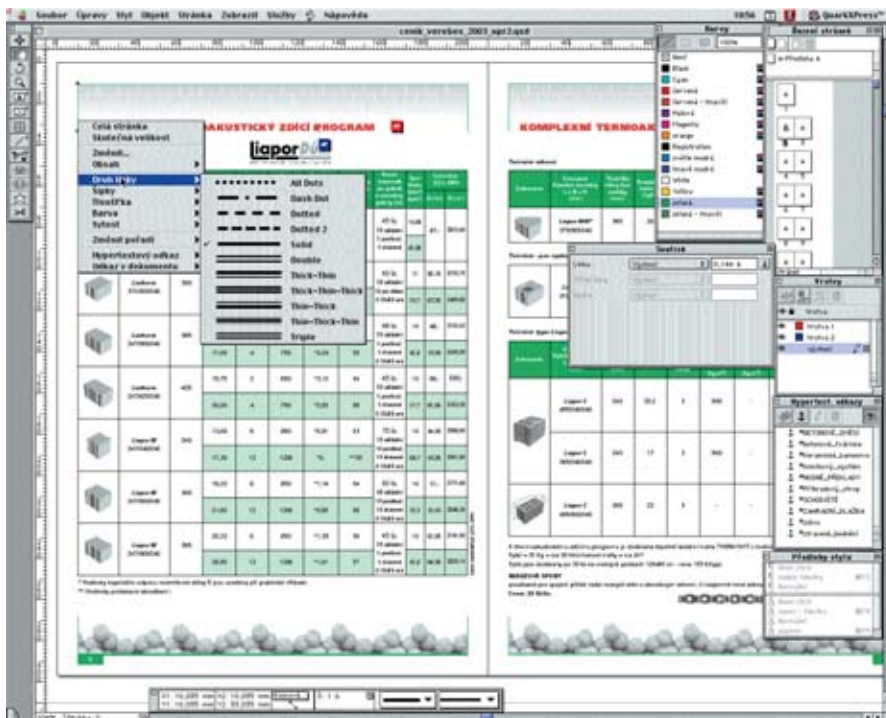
Soubor Úpravy Styl Objekt Stránka Zobrazit Služby Nápověda

10:56 QuarkXPress

cenik_verejny_2003_apr2.qxd

Celá stránka
Skutečná velikost

Zvětšit...
Obsah

Druh čáry
Šipky
Tloušťka
Barva
Sytost

Změnit pořadí

Hypertextový odkaz
Odkaz v dokumentu

All Dots
Dash Dot
Dotted
Dotted 2
Solid
Double
Thick-Thin
Thick-Thin-Thick
Thin-Thick
Thin-Thick-Thin
Triple

AKUSTICKÝ ZDICÍ PROGRAM

liapor

KOMPLEXNÍ TERMOAK

Barvy

Žádná
Bílá
Cyan
Červená
Červená - tmavší
Hnědá
Magenta
oranže
Registration
světle modrá
tmavě modrá
White
Yellow
zelená
zelená - tmavší

Osnova stránek

A-Předloha A

Vrstvy

Vrstva
Vrstva 1
Vrstva 2
výchozí

Hypertext. odkazy

Předlohy stylů

Normal